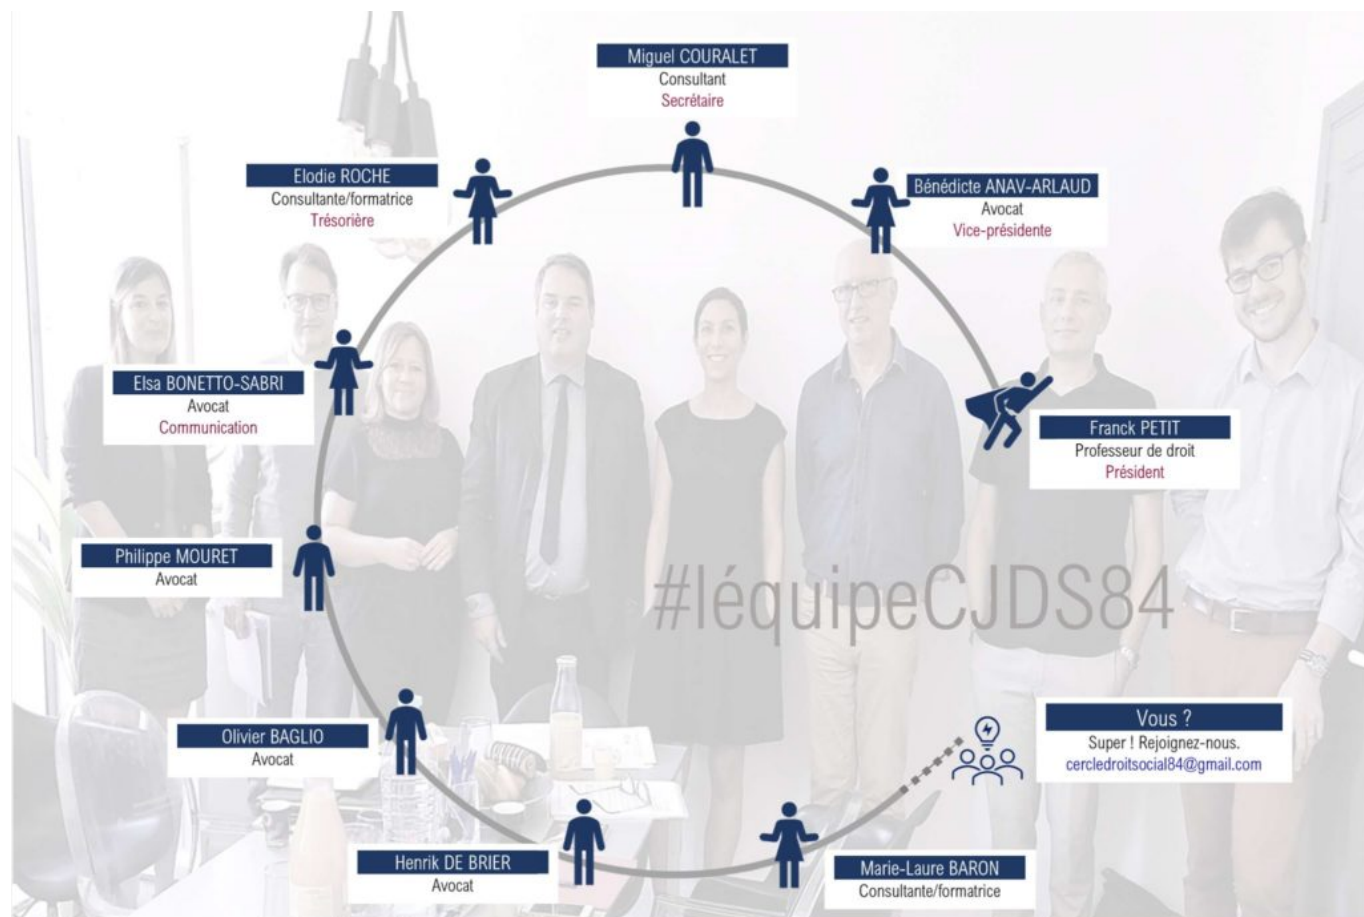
Miguel COURALET
Consultant
Secrétaire

Elodie ROCHE
Consultante/formatrice
Trésorière

Bénédicte ANAV-ARLAUD
Avocat
Vice-présidente

Elsa BONETTO-SABRI
Avocat
Communication

Franck PETIT
Professeur de droit
Président

Philippe MOURET
Avocat

#léquipeCJDS84

Olivier BAGLIO
Avocat

Vous ?
Super ! Rejoignez-nous.
cercledroitsocial84@gmail.com

Henrik DE BRIER
Avocat

Marie-Laure BARON
Consultante/formatrice